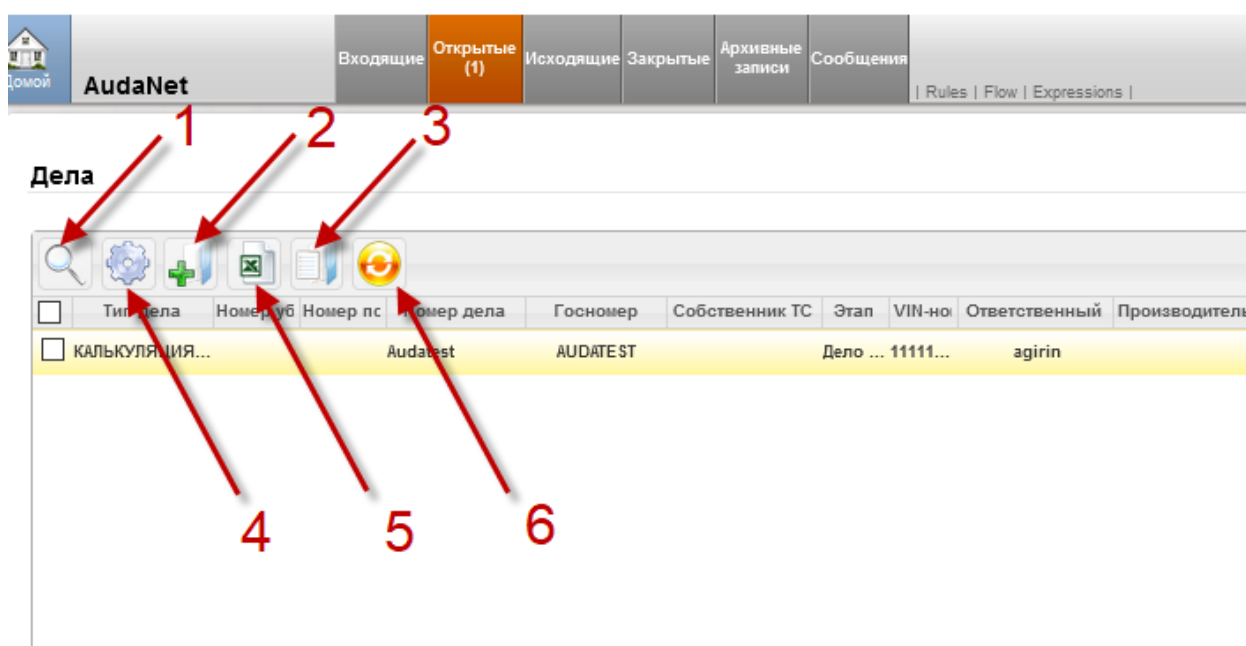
Домой AudaNet

Входящие | Открытые (1) | Исходящие | Закрытые | Архивные записи | Сообщения

| Rules | Flow | Expressions |

1 2 3

Дела

| | Тип дела | Номер уб | Номер пс | Номер дела | Госномер | Собственник ТС | Этап | VIN-но | Ответственный | Производител |
|---|---|---|---|---|---|---|---|---|---|---|
| | КАЛЬКУЛЯЦИЯ... | | | Audatest | AUDATEST | | Дело ... | 11111... | agirin | |

4 5 6